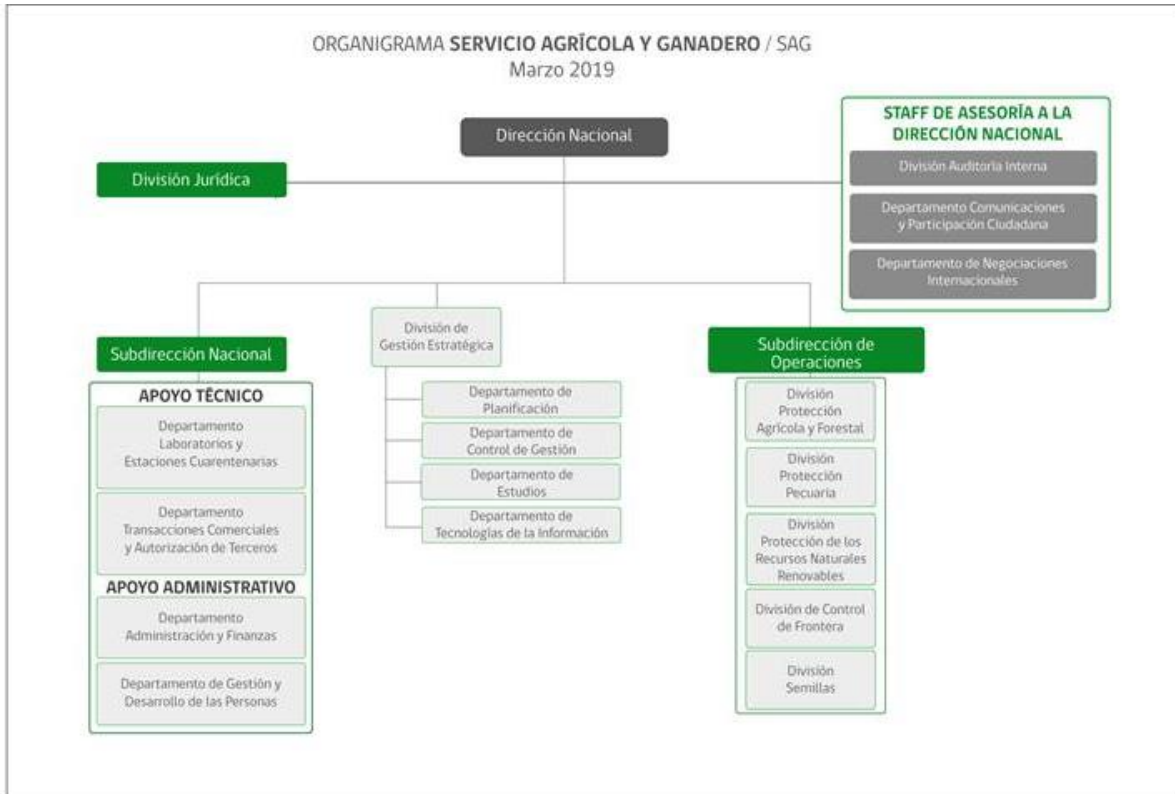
ORGANIGRAMA SERVICIO AGRÍCOLA Y GANADERO / SAG
Marzo 2019

Dirección Nacional

STAFF DE ASESORÍA A LA DIRECCIÓN NACIONAL

División Auditoría Interna

Departamento Comunicaciones y Participación Ciudadana

Departamento de Negociaciones Internacionales

División Jurídica

Subdirección Nacional

APOYO TÉCNICO

Departamento Laboratorios y Estaciones Cuarentenarias

Departamento Transacciones Comerciales y Autorización de Terceros

APOYO ADMINISTRATIVO

Departamento Administración y Finanzas

Departamento de Gestión y Desarrollo de las Personas

División de Gestión Estratégica

Departamento de Planificación

Departamento de Control de Gestión

Departamento de Estudios

Departamento de Tecnologías de la Información

Subdirección de Operaciones

División Protección Agrícola y Forestal

División Protección Pecuaria

División Protección de los Recursos Naturales Renovables

División de Control de Frontera

División Semillas